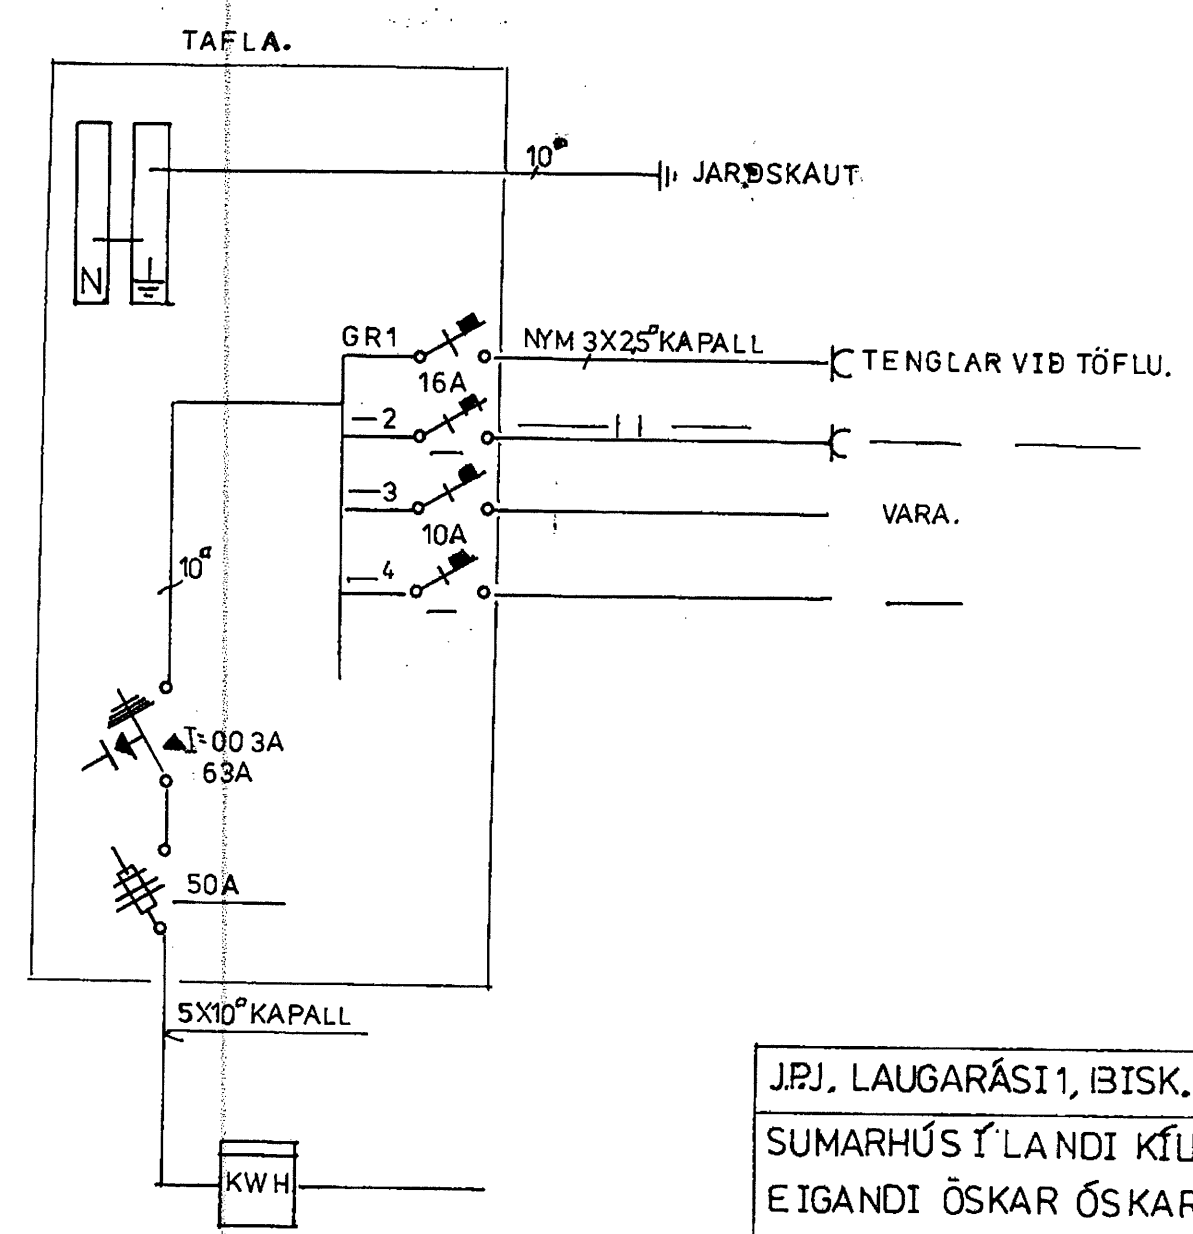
TAFLA.

N

$10^{\square}$

JARÐSKAUT

GR1

16A

NYM $3X2{,}5^{\square}$ KAPALL

TENGLAR VIÐ TÖFLU.

—2

—3

VARA.

10A

—4

$10^{\square}$

$I=0{,}03A$
63A

50A

$5X10^{\square}$ KAPALL

KWH

J.P.J. LAUGARÁSI 1, BISK.

SUMARHÚS Í LANDI KÍL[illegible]

EIGANDI ÓSKAR ÓSKAR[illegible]